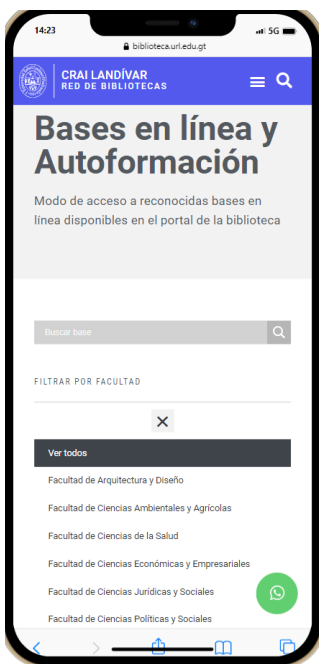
14:23
5G
biblioteca.url.edu.gt

CRAI LANDÍVAR
RED DE BIBLIOTECAS

Bases en línea y Autoformación

Modo de acceso a reconocidas bases en línea disponibles en el portal de la biblioteca

Buscar base

FILTRAR POR FACULTAD

Ver todos

Facultad de Arquitectura y Diseño

Facultad de Ciencias Ambientales y Agrícolas

Facultad de Ciencias de la Salud

Facultad de Ciencias Económicas y Empresariales

Facultad de Ciencias Jurídicas y Sociales

Facultad de Ciencias Políticas y Sociales